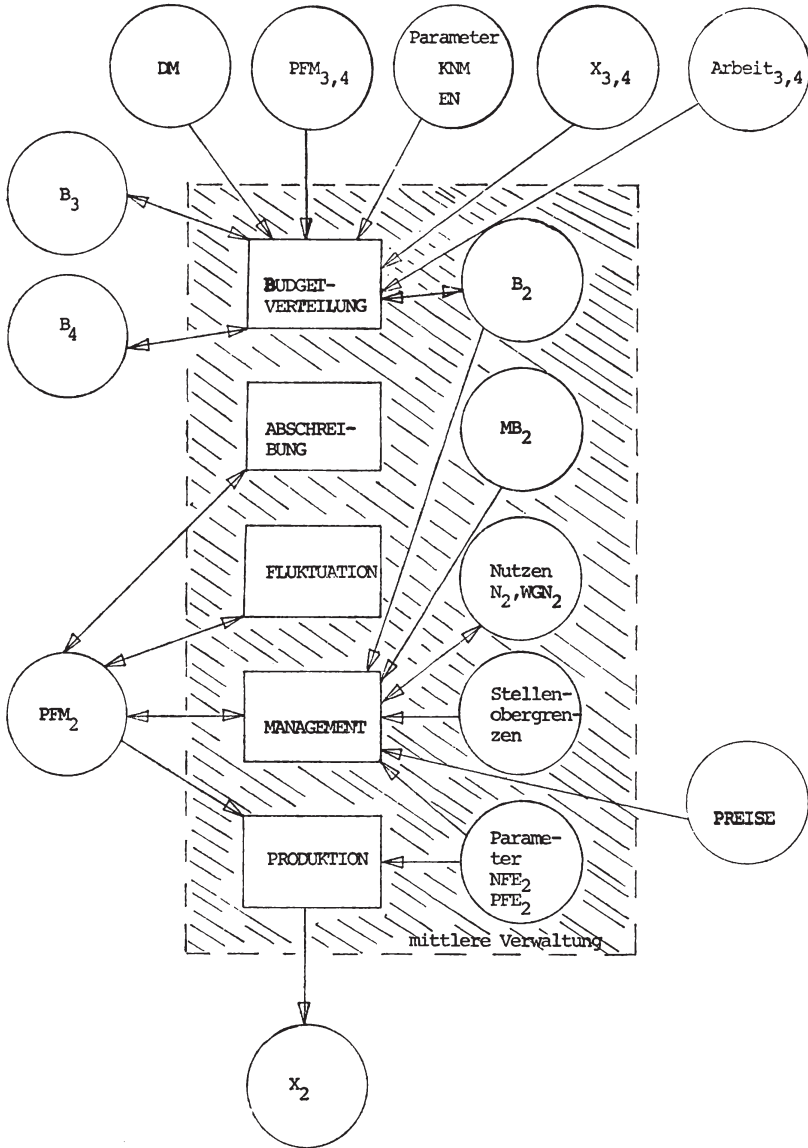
DM

$PFM_{3,4}$

Parameter KNM EN

$X_{3,4}$

$Arbeit_{3,4}$

$B_3$

BUDGET-VERTEILUNG

$B_2$

$B_4$

ABSCHREI-BUNG

$MB_2$

FLUKTUATION

Nutzen $N_2, WGN_2$

$PFM_2$

MANAGEMENT

Stellen-obergrenzen

PREISE

PRODUKTION

Parameter $NFE_2$ $PFE_2$

mittlere Verwaltung

$X_2$